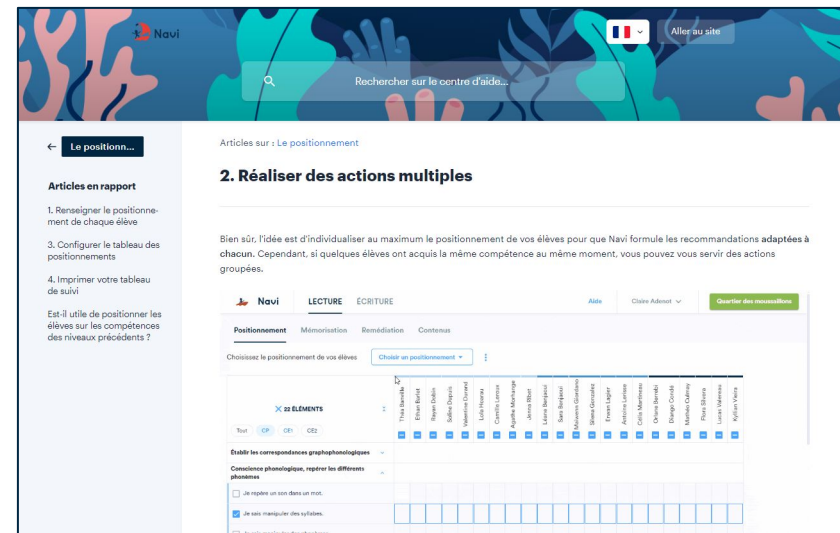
Navi

Aller au site

Rechercher sur le centre d'aide...

← Le positionn...

Articles en rapport

1. Renseigner le positionnement de chaque élève

3. Configurer le tableau des positionnements

4. Imprimer votre tableau de suivi

Est-il utile de positionner les élèves sur les compétences des niveaux précédents ?

Articles sur : Le positionnement

2. Réaliser des actions multiples

Bien sûr, l'idée est d'individualiser au maximum le positionnement de vos élèves pour que Navi formule les recommandations adaptées à chacun. Cependant, si quelques élèves ont acquis la même compétence au même moment, vous pouvez vous servir des actions groupées.

Navi LECTURE ÉCRITURE Aide Claire Admot Quartier des moussaillons

Positionnement Mémorisation Remédiation Contenus

Choisissez le positionnement de vos élèves Choisir un positionnement

22 ÉLÉMENTS

Tout CP CE1 CE2

Thea Barrelle Ethan Berlot Rayan Dubin Soline Dupuis Valentine Durand Lola Hoarau Camille Leroux Agathe Marlange Jenna Ribot Leane Benjamin Sam Benjamin Maxence Giordano Silvia Gonzalez Erwan Lagier Antoine Lenoir Celia Martinez Oriane Bernard Django Condé Mathéo Cabrey Flora Silvera Lucas Valereau Kyllian Vieira

Établir les correspondances graphophonologiques

Conscience phonologique, repérer les différents phonèmes

Je repère un son dans un mot.

Je sais manipuler des syllabes.